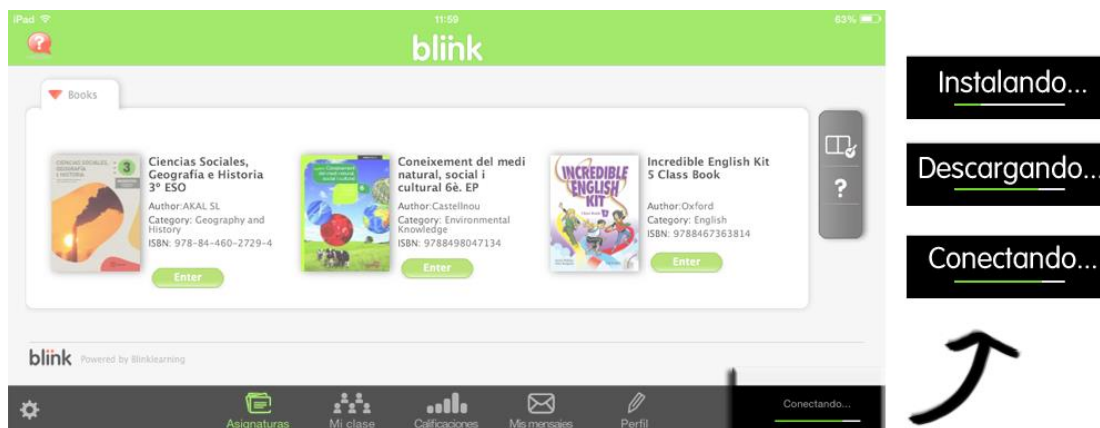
iPad
11:59
63%
blink

Books

Ciencias Sociales, Geografía e Historia 3º ESO
Author:AKAL SL
Category: Geography and History
ISBN: 978-84-460-2729-4
Enter

Coneixement del medi natural, social i cultural 6è. EP
Author:Castellnou
Category: Environmental Knowledge
ISBN: 9788498047134
Enter

Incredible English Kit 5 Class Book
Author:Oxford
Category: English
ISBN: 9788467363814
Enter

?

blink Powered by Blinklearning

Asignaturas
Mi clase
Calificaciones
Mis mensajes
Perfil
Conectando...

Instalando...
Descargando...
Conectando...